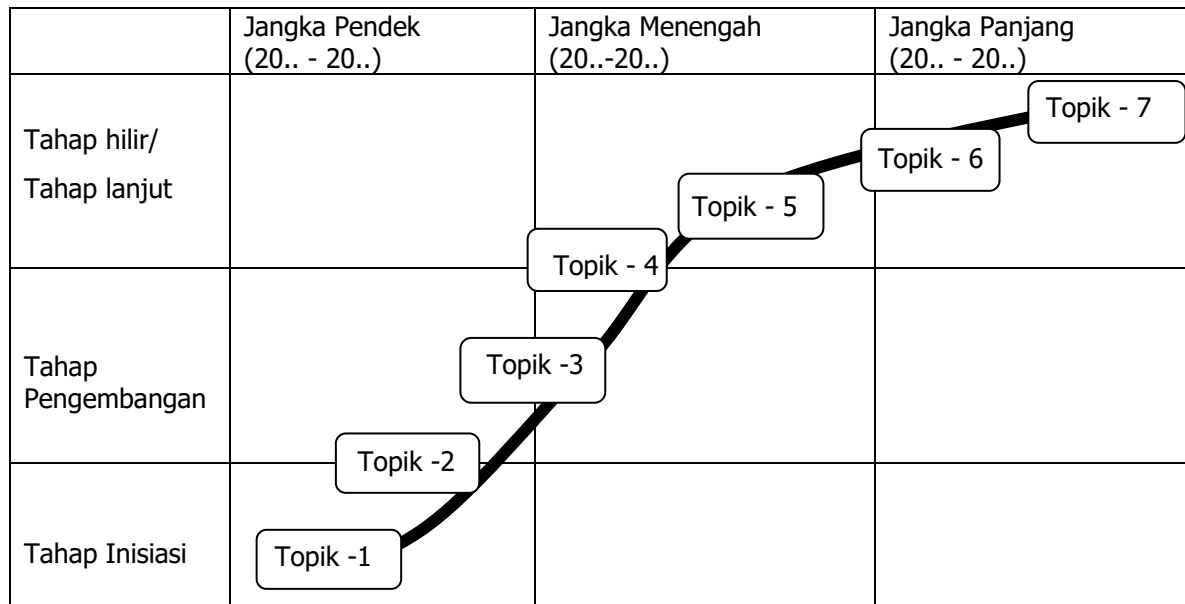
| | Jangka Pendek (20.. - 20..) | Jangka Menengah (20..-20..) | Jangka Panjang (20.. - 20..) |
|---|---|---|---|
| Tahap hilir/ Tahap lanjut | | Topik - 5 | Topik - 6 Topik - 7 |
| Tahap Pengembangan | Topik -3 | Topik - 4 | |
| Tahap Inisiasi | Topik -1 Topik -2 | | |